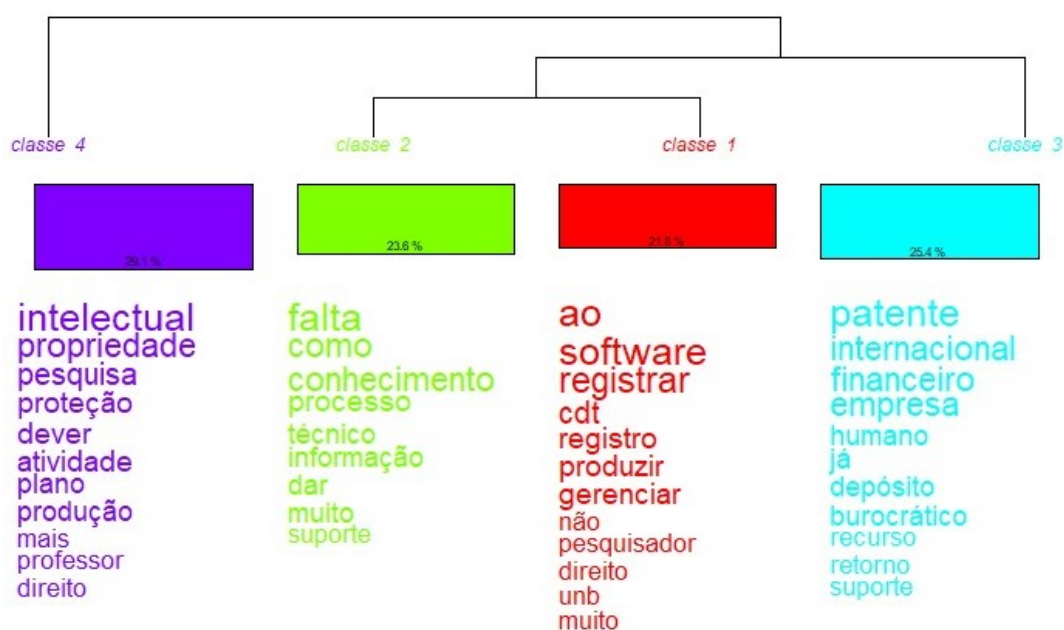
classe 4
classe 2
classe 1
classe 3

29.1 %
23.6 %
21.8 %
25.4 %

intelectual
propriedade
pesquisa
proteção
dever
atividade
plano
produção
mais
professor
direito

falta
como
conhecimento
processo
técnico
informação
dar
muito
suporte

ao
software
registrar
cdt
registro
produzir
gerenciar
não
pesquisador
direito
unb
muito

patente
internacional
financeiro
empresa
humano
já
depósito
burocrático
recurso
retorno
suporte